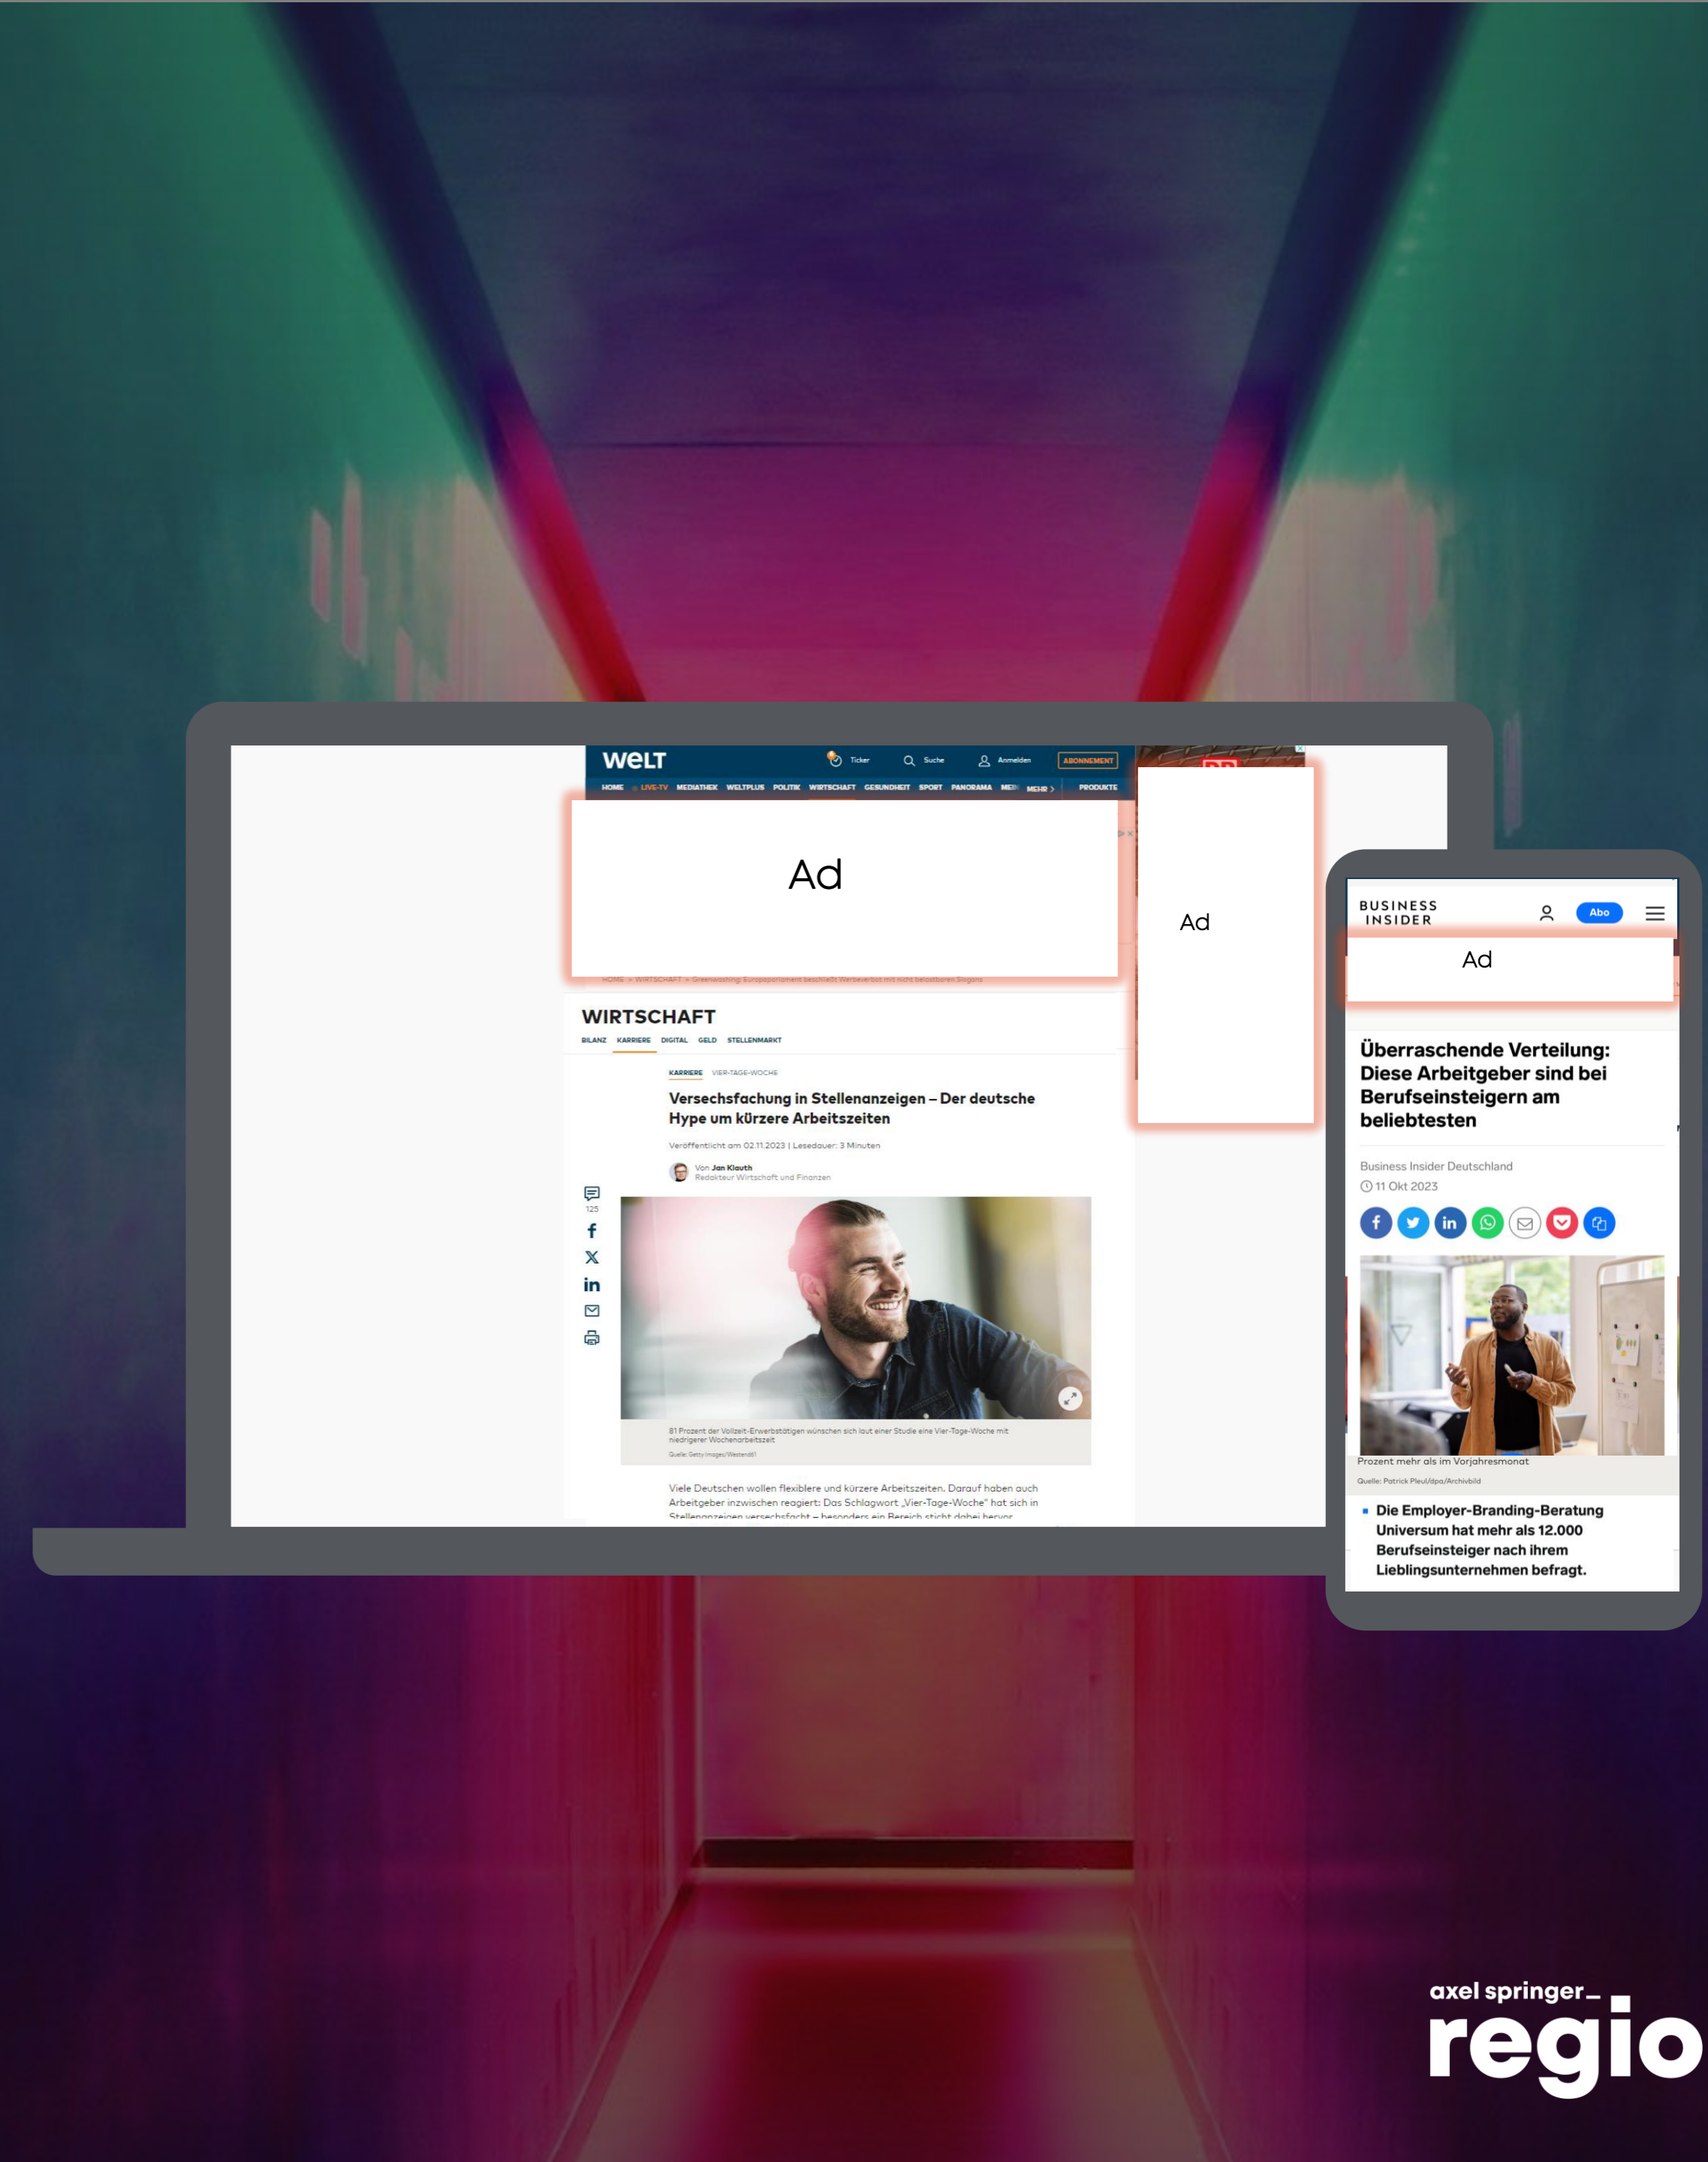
WELT Ticker Suche Anmelden ABONNEMENT

HOME LIVE-TV MEDIATHEK WELTPLUS POLITIK WIRTSCHAFT GESUNDHEIT SPORT PANORAMA MEHR PRODUKTE

Ad

Ad

HOME > WIRTSCHAFT > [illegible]

WIRTSCHAFT

BILANZ KARRIERE DIGITAL GELD STELLENMARKT

KARRIERE VIER-TAGE-WOCHE

Versechsfachung in Stellenanzeigen – Der deutsche Hype um kürzere Arbeitszeiten

Veröffentlicht am 02.11.2023 | Lesedauer: 3 Minuten

Von Jan Klauth
Redakteur Wirtschaft und Finanzen

125

81 Prozent der Vollzeit-Erwerbstätigen wünschen sich laut einer Studie eine Vier-Tage-Woche mit niedrigerer Wochenarbeitszeit
Quelle: Getty Images/Westend61

Viele Deutschen wollen flexiblere und kürzere Arbeitszeiten. Darauf haben auch Arbeitgeber inzwischen reagiert: Das Schlagwort „Vier-Tage-Woche" hat sich in Stellenanzeigen versechsfacht – besonders ein Bereich sticht dabei hervor

BUSINESS INSIDER

Abo

Ad

Überraschende Verteilung: Diese Arbeitgeber sind bei Berufseinsteigern am beliebtesten

Business Insider Deutschland
11 Okt 2023

Prozent mehr als im Vorjahresmonat
Quelle: Patrick Pleul/dpa/Archivbild

Die Employer-Branding-Beratung Universum hat mehr als 12.000 Berufseinsteiger nach ihrem Lieblingsunternehmen befragt.

axel springer_
regio